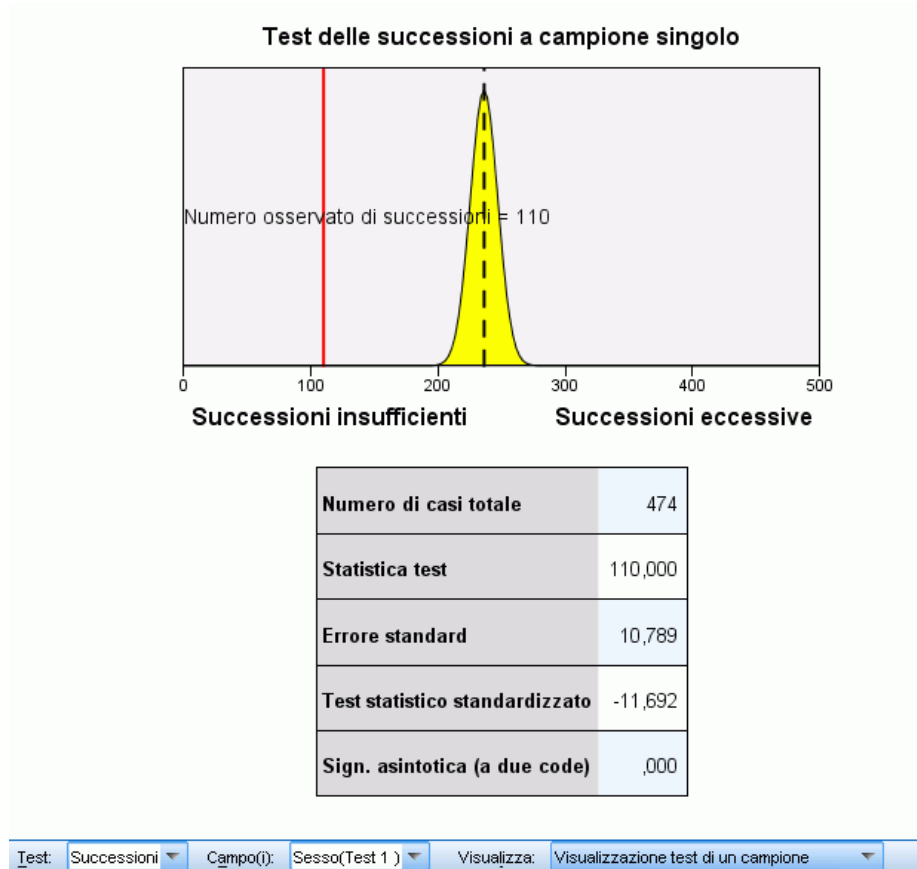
Test delle successioni a campione singolo

Numero osservato di successioni = 110

0
100
200
300
400
500

Successioni insufficienti
Successioni eccessive

| Numero di casi totale | 474 |
|---|---|
| Statistica test | 110,000 |
| Errore standard | 10,789 |
| Test statistico standardizzato | -11,692 |
| Sign. asintotica (a due code) | ,000 |

Test: Successioni
Campo(i): Sesso(Test 1 )
Visualizza: Visualizzazione test di un campione